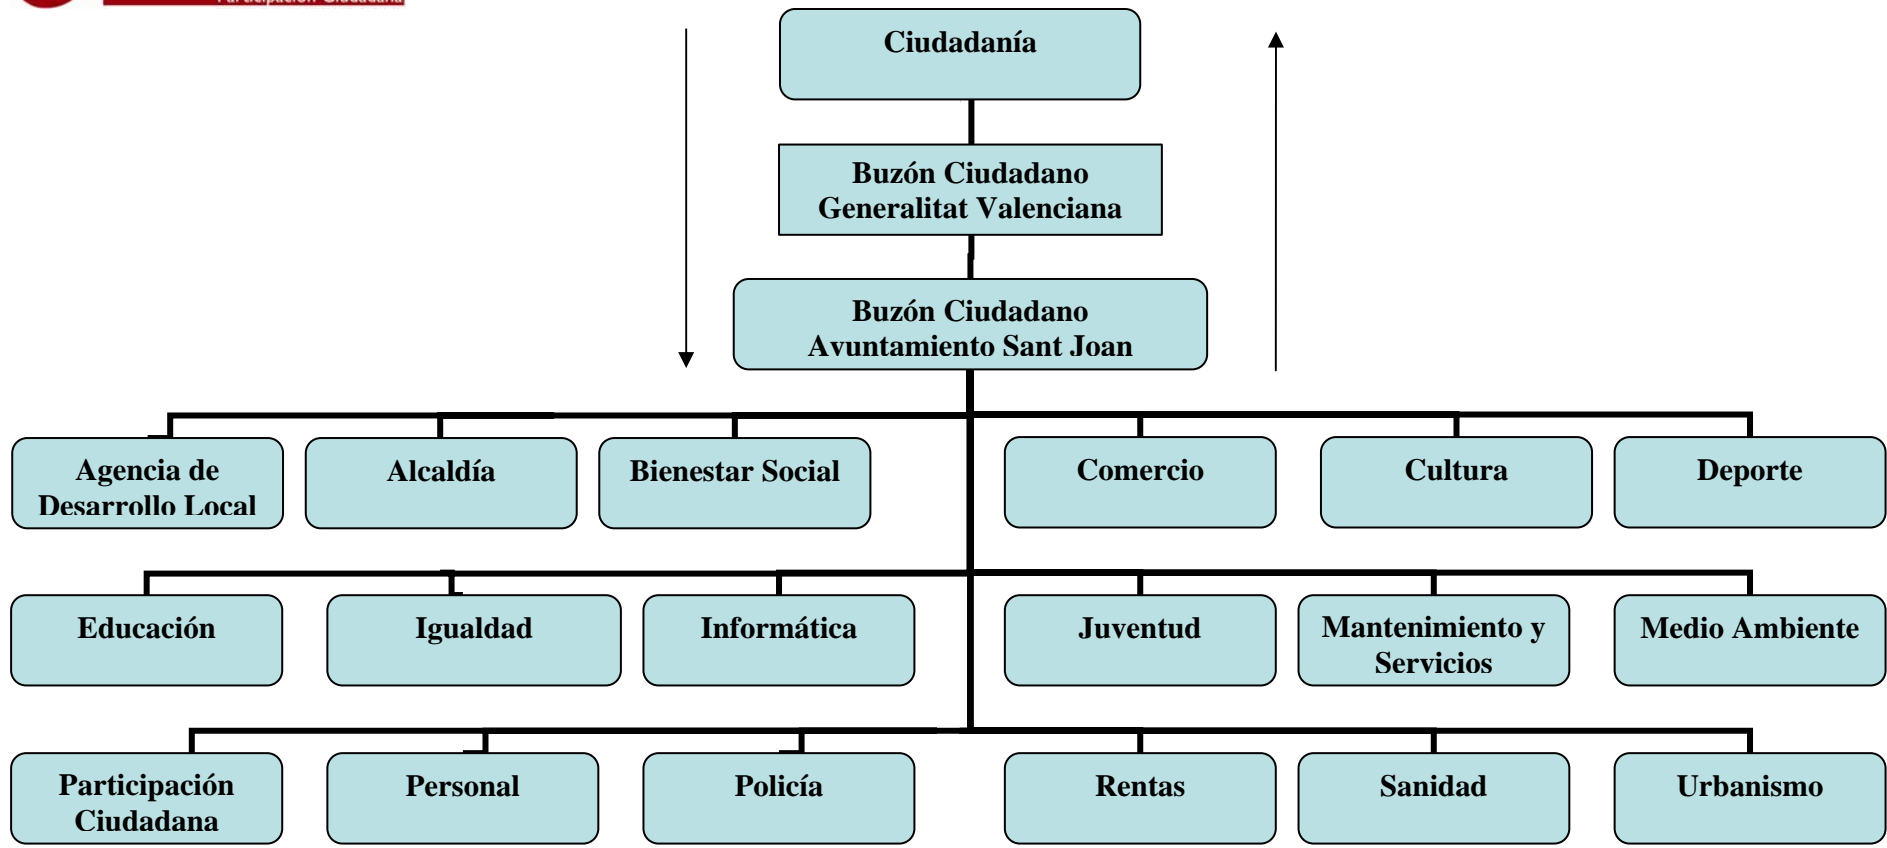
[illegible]

Ciudadanía

Buzón Ciudadano Generalitat Valenciana

Buzón Ciudadano Avuntamiento Sant Joan

Agencia de Desarrollo Local

Alcaldía

Bienestar Social

Comercio

Cultura

Deporte

Educación

Igualdad

Informática

Juventud

Mantenimiento y Servicios

Medio Ambiente

Participación Ciudadana

Personal

Policía

Rentas

Sanidad

Urbanismo